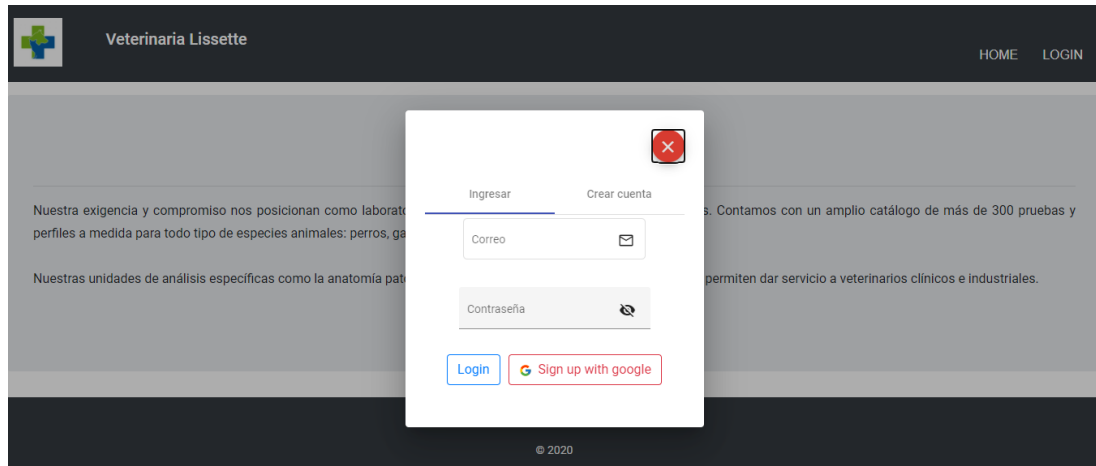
Veterinaria Lissette

HOME LOGIN

Nuestra exigencia y compromiso nos posicionan como laborat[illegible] s. Contamos con un amplio catálogo de más de 300 pruebas y perfiles a medida para todo tipo de especies animales: perros, ga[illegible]

Nuestras unidades de análisis específicas como la anatomía pat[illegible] permiten dar servicio a veterinarios clínicos e industriales.

Ingresar
Crear cuenta

Correo

Contraseña

Login
Sign up with google

© 2020